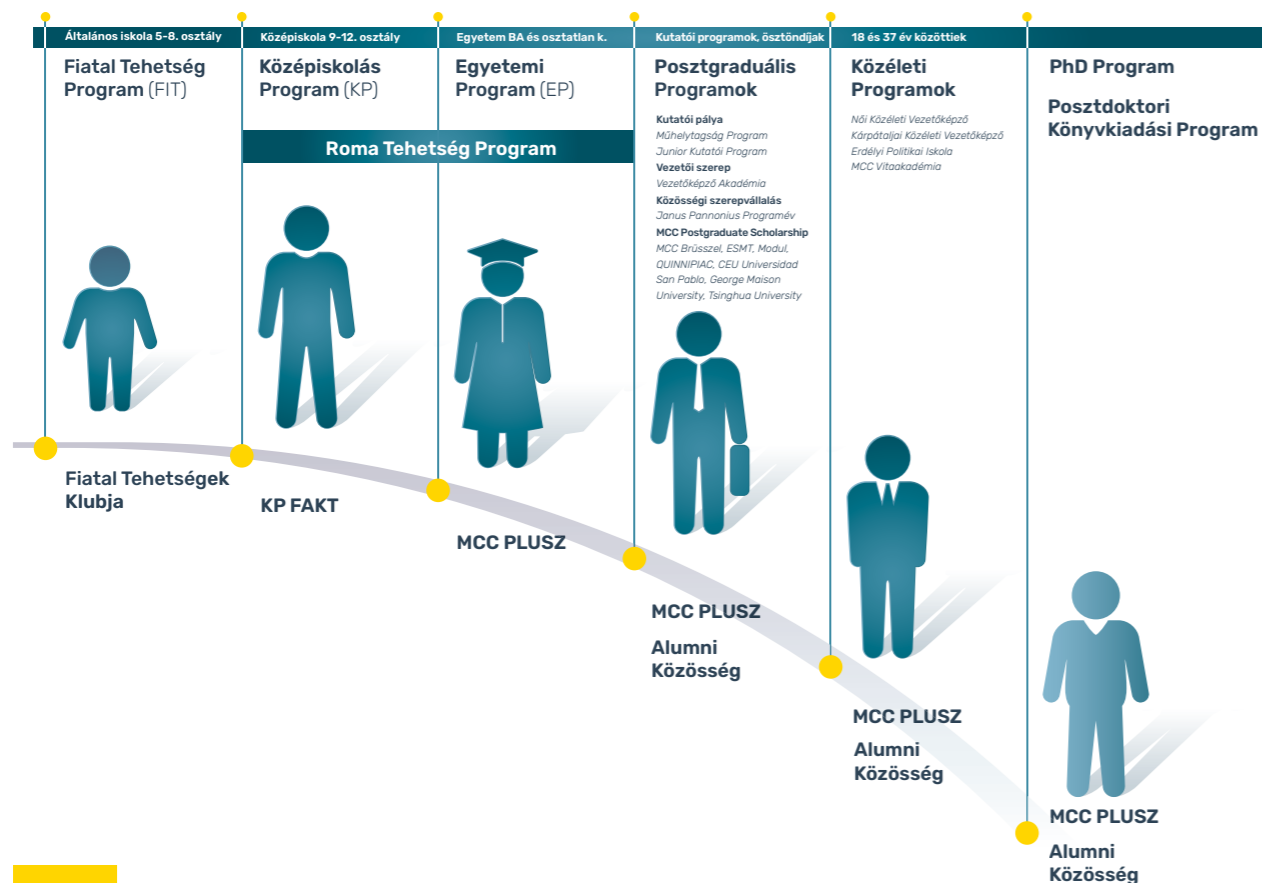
Általános iskola 5-8. osztály

Fiatal Tehetség Program (FIT)

Középiskola 9-12. osztály

Középiskolás Program (KP)

Egyetem BA és osztatlan k.

Egyetemi Program (EP)

Roma Tehetség Program

Kutatói programok, ösztöndíjak

Posztgraduális Programok

Kutatói pálya
Műhelytagság Program
Junior Kutatói Program
Vezetői szerep
Vezetőképző Akadémia
Közösségi szerepvállalás
Janus Pannonius Programév
MCC Postgraduate Scholarship
MCC Brüsszel, ESMT, Modul, QUINNIPIAC, CEU Universidad San Pablo, George Maison University, Tsinghua University

18 és 37 év közöttiek

Közéleti Programok

Női Közéleti Vezetőképző
Kárpátaljai Közéleti Vezetőképző
Erdélyi Politikai Iskola
MCC Vitaakadémia

PhD Program

Posztdoktori Könyvkiadási Program

Fiatal Tehetségek Klubja

KP FAKT

MCC PLUSZ

MCC PLUSZ

Alumni Közösség

MCC PLUSZ

Alumni Közösség

MCC PLUSZ

Alumni Közösség